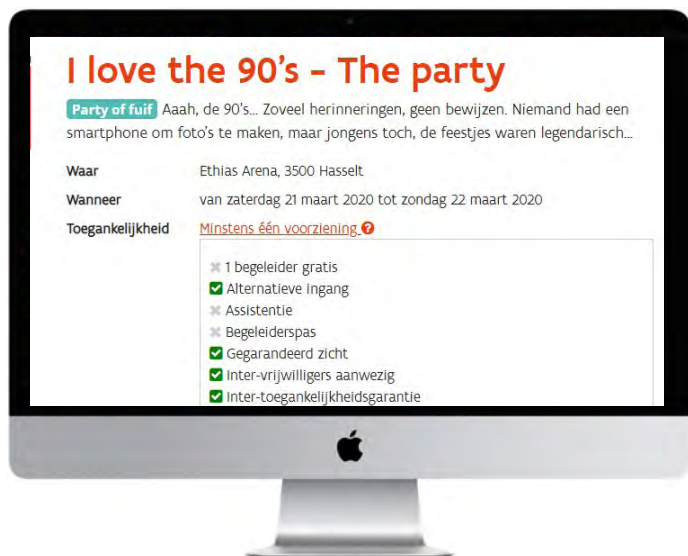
I love the 90's - The party

Party of fuif Aaah, de 90's... Zoveel herinneringen, geen bewijzen. Niemand had een smartphone om foto's te maken, maar jongens toch, de feestjes waren legendarisch...

| | |
|---|---|
| Waar | Ethias Arena, 3500 Hasselt |
| Wanneer | van zaterdag 21 maart 2020 tot zondag 22 maart 2020 |
| Toegankelijkheid | Minstens één voorziening |

1 begeleider gratis
Alternatieve ingang
Assistentie
Begeleiderspas
Gegarandeerd zicht
Inter-vrijwilligers aanwezig
Inter-toegankelijkheidsgarantie